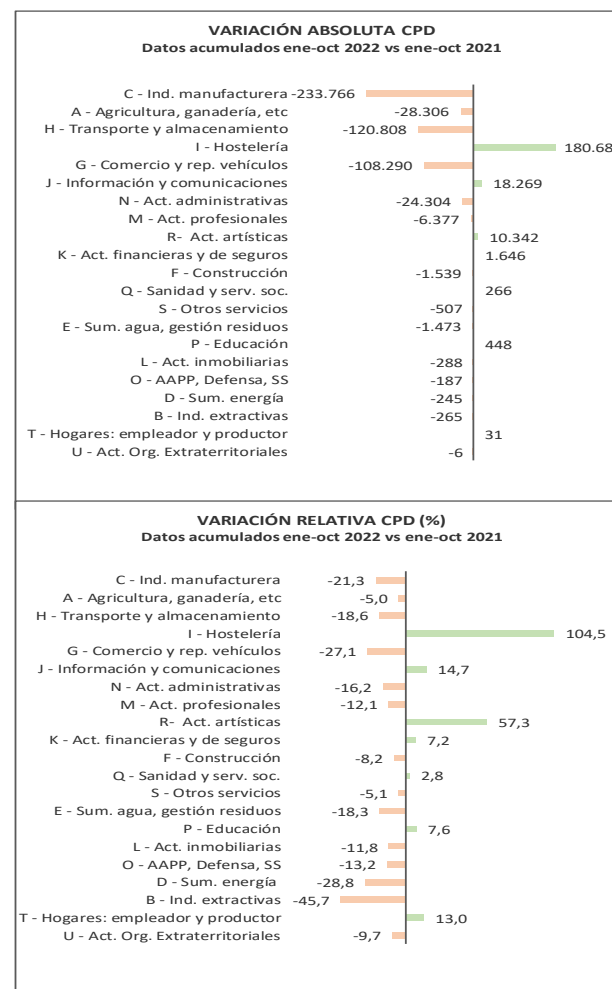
VARIACIÓN ABSOLUTA CPD
Datos acumulados ene-oct 2022 vs ene-oct 2021

C - Ind. manufacturera -233.766
A - Agricultura, ganadería, etc -28.306
H - Transporte y almacenamiento -120.808
I - Hostelería 180.68
G - Comercio y rep. vehículos -108.290
J - Información y comunicaciones 18.269
N - Act. administrativas -24.304
M - Act. profesionales -6.377
R- Act. artísticas 10.342
K - Act. financieras y de seguros 1.646
F - Construcción -1.539
Q - Sanidad y serv. soc. 266
S - Otros servicios -507
E - Sum. agua, gestión residuos -1.473
P - Educación 448
L - Act. inmobiliarias -288
O - AAPP, Defensa, SS -187
D - Sum. energía -245
B - Ind. extractivas -265
T - Hogares: empleador y productor 31
U - Act. Org. Extraterritoriales -6

VARIACIÓN RELATIVA CPD (%)
Datos acumulados ene-oct 2022 vs ene-oct 2021

C - Ind. manufacturera -21,3
A - Agricultura, ganadería, etc -5,0
H - Transporte y almacenamiento -18,6
I - Hostelería 104,5
G - Comercio y rep. vehículos -27,1
J - Información y comunicaciones 14,7
N - Act. administrativas -16,2
M - Act. profesionales -12,1
R- Act. artísticas 57,3
K - Act. financieras y de seguros 7,2
F - Construcción -8,2
Q - Sanidad y serv. soc. 2,8
S - Otros servicios -5,1
E - Sum. agua, gestión residuos -18,3
P - Educación 7,6
L - Act. inmobiliarias -11,8
O - AAPP, Defensa, SS -13,2
D - Sum. energía -28,8
B - Ind. extractivas -45,7
T - Hogares: empleador y productor 13,0
U - Act. Org. Extraterritoriales -9,7